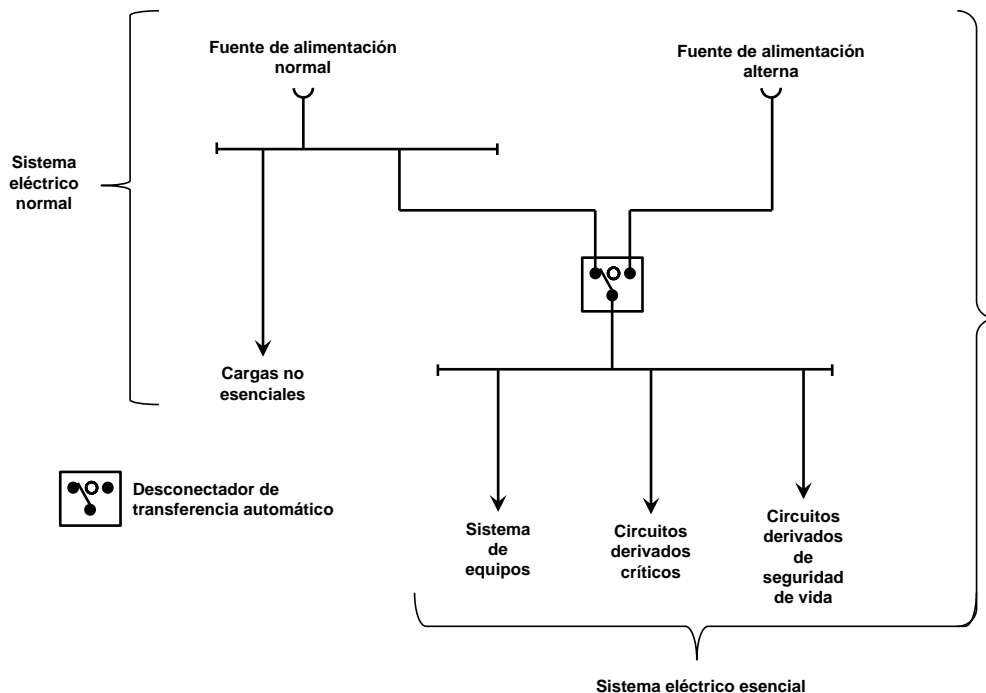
Fuente de alimentación normal

Fuente de alimentación alterna

Sistema eléctrico normal

Cargas no esenciales

Desconectador de transferencia automático

Sistema de equipos

Circuitos derivados críticos

Circuitos derivados de seguridad de vida

Sistema eléctrico esencial